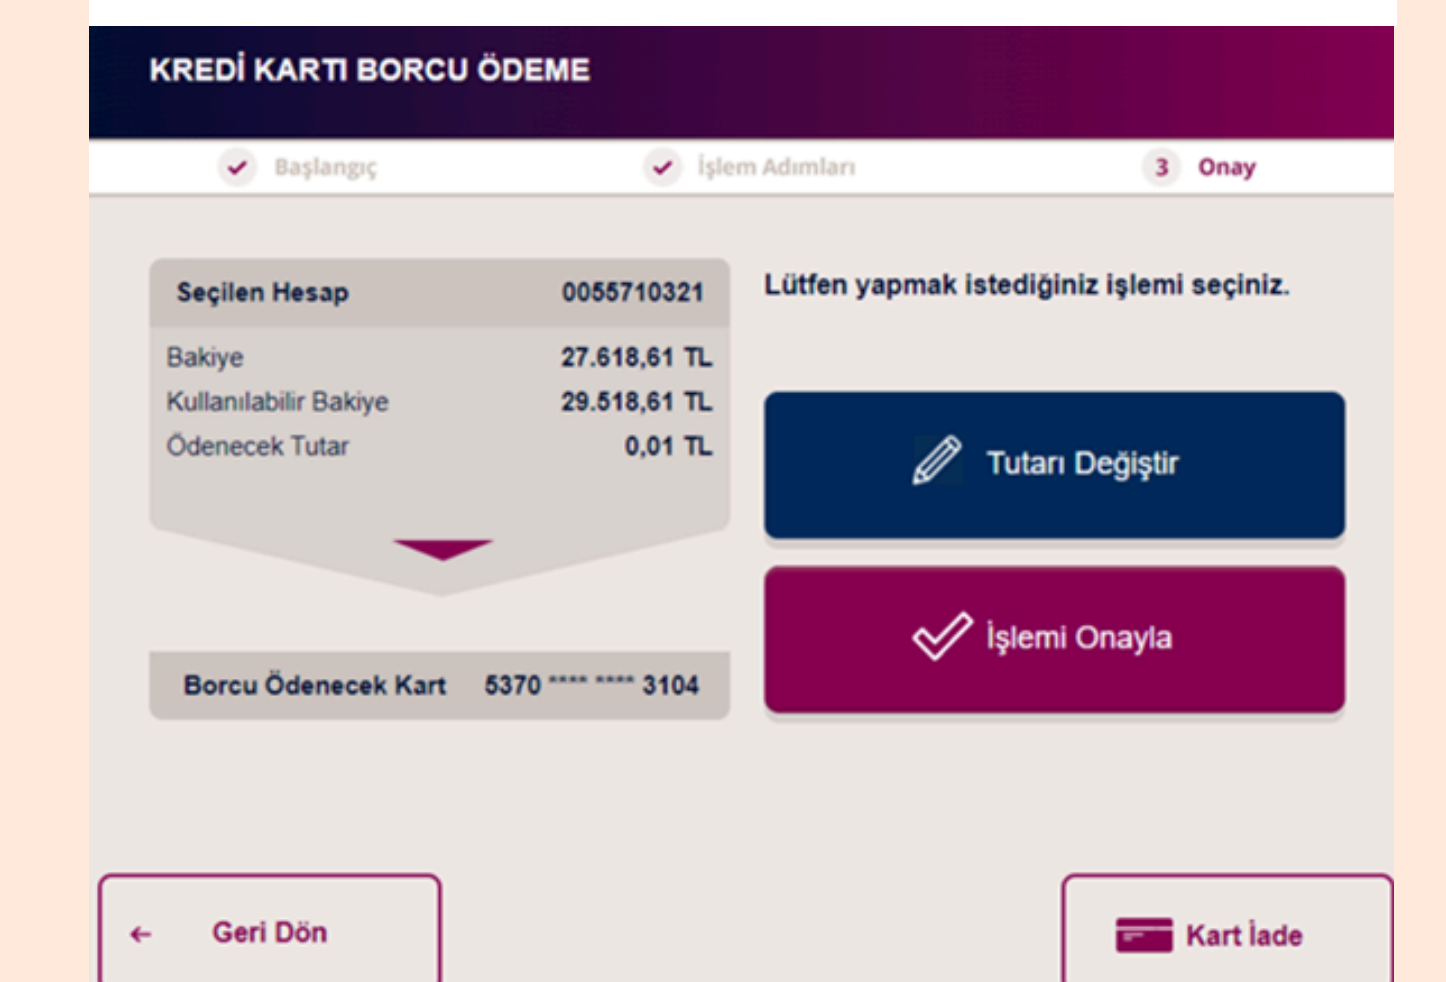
KREDİ KARTI BORCU ÖDEME

Başlangıç

İşlem Adımları

3 Onay

| Seçilen Hesap | 0055710321 |
|---|---|
| Bakiye | 27.618,61 TL |
| Kullanılabilir Bakiye | 29.518,61 TL |
| Ödenecek Tutar | 0,01 TL |

Borcu Ödenecek Kart 5370 **** **** 3104

Lütfen yapmak istediğiniz işlemi seçiniz.

Tutarı Değiştir

İşlemi Onayla

← Geri Dön

Kart İade